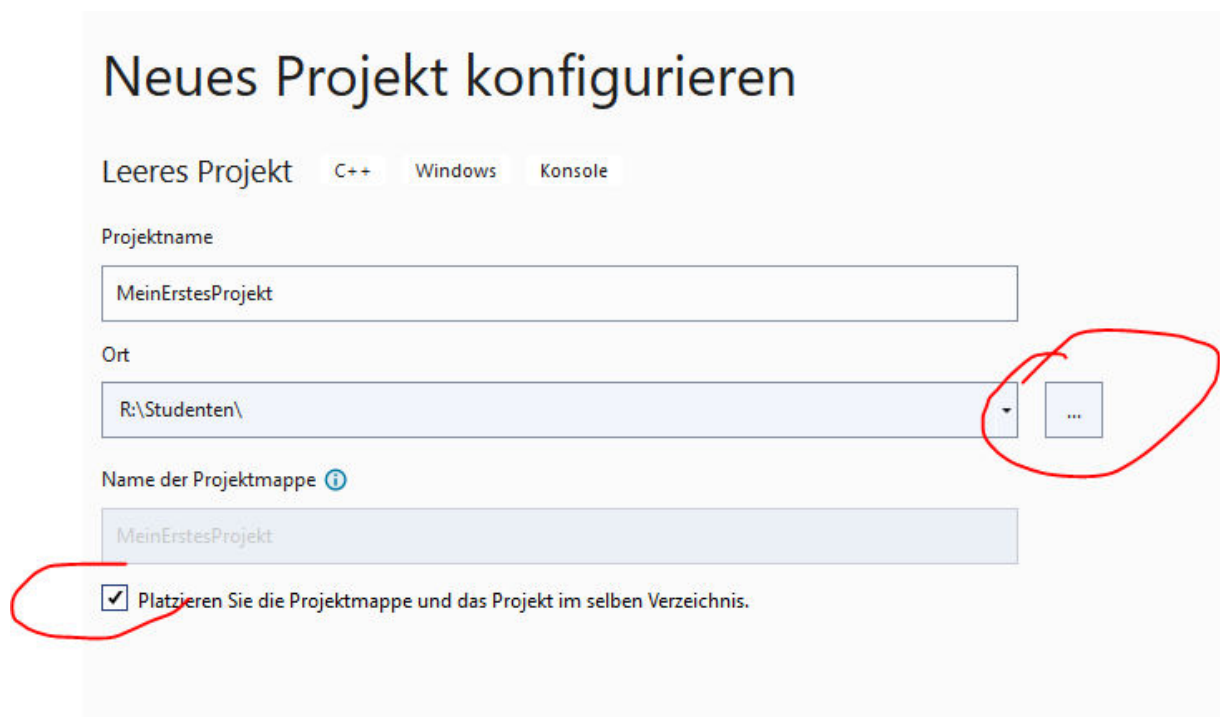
Neues Projekt konfigurieren

Leeres Projekt C++ Windows Konsole

Projektname

MeinErstesProjekt

Ort

R:\Studenten\

...

Name der Projektmappe

MeinErstesProjekt

Platzieren Sie die Projektmappe und das Projekt im selben Verzeichnis.